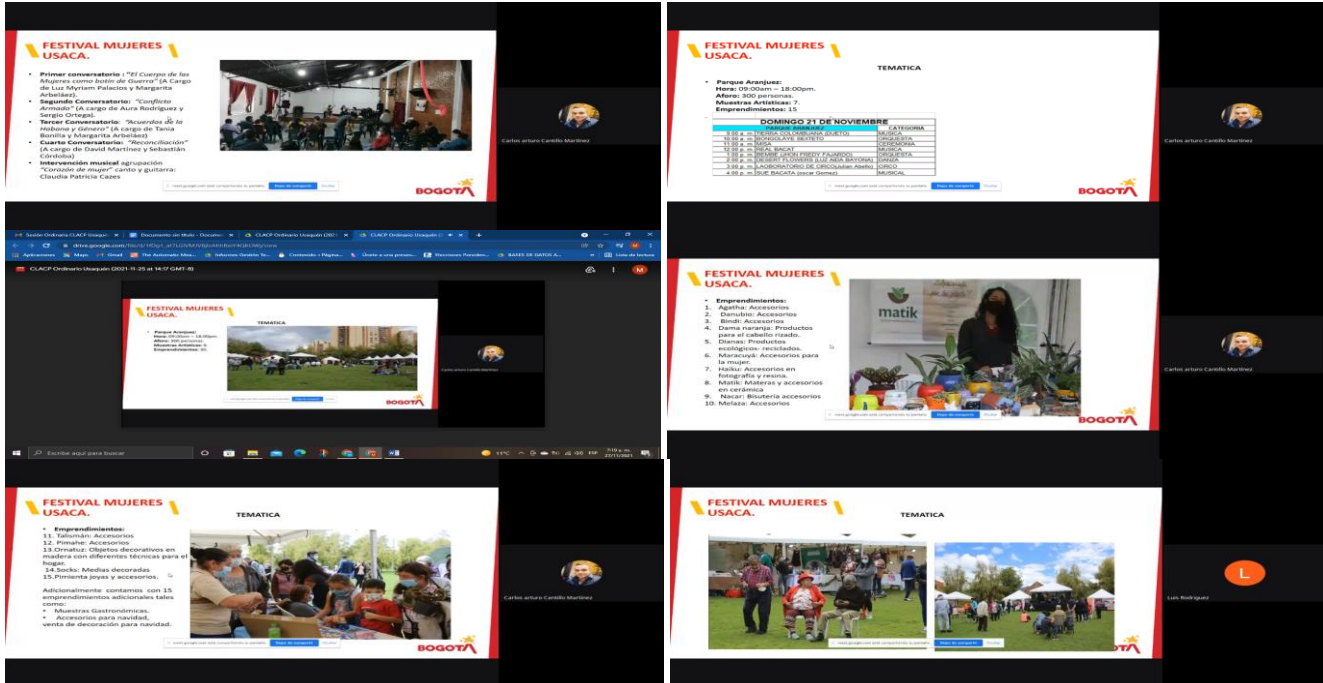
FESTIVAL MUJERES USACA.

• Primer conversatorio : "El Cuerpo de las Mujeres como botín de Guerra" (A Cargo de Luz Myriam Palacios y Margarita Arbeláez).
• Segundo Conversatorio: "Conflicto Armado" (A cargo de Aura Rodriguez y Sergio Ortega).
• Tercer Conversatorio: "Acuerdos de la Habana y Género" (A cargo de Tania Bonilla y Margarita Arbeláez)
• Cuarto Conversatorio: "Reconciliación" (A cargo de David Martínez y Sebastián Córdoba)
• Intervención musical agrupación "Corazón de mujer" canto y guitarra: Claudia Patricia Cazes

meet.google.com está compartiendo tu pantalla. Dejar de compartir Ocultar

BOGOTA

Carlos arturo Cantillo Martinez

FESTIVAL MUJERES USACA.

TEMATICA

• Parque Aranjuez:
Hora: 09:00am – 18:00pm.
Aforo: 300 personas.
Muestras Artísticas: 7.
Emprendimientos: 15

DOMINGO 21 DE NOVIEMBRE

| PARQUE ARANJUEZ | | CATEGORIA |
|---|---|---|
| 9:00 a. m. | TIERRA COLOMBIANA (DUETO) | MUSICA |
| 10:00 a. m. | BONGOLAYE SEXTETO | ORQUESTA |
| 11:00 a. m. | MISA | CEREMONIA |
| 12:00 p. m. | REAL BACAT | MUSICA |
| 1:00 p. m. | SENSE LIFON FREDY FAJARDO | ORQUESTA |
| 2:00 p. m. | DESERT FLOWERS (LUZ AIDA BAYONA) | DANZA |
| 3:00 p. m. | LABORATORIO DE CIRCO(Julian Abello) | CIRCO |
| 4:00 p. m. | SUE BACATA (oscar Gomez) | MUSICAL |

meet.google.com está compartiendo tu pantalla. Dejar de compartir Ocultar

BOGOTA

Carlos arturo Cantillo Martinez

Sesión Ordinaria CLACP Usaquén × Documento sin título - Docume × CLACP Ordinario Usaquén (202 × CLACP Ordinario Usaquén (2 × +

drive.google.com/file/d/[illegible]/view

Aplicaciones Maps Gmail The Automatic Mea... Informes Gestión Te... Contenido › Página... Únete a una presen... Elecciones Presiden... BASES DE DATOS A... Lista de lectura

CLACP Ordinario Usaquén (2021-11-25 at 14:17 GMT-8)

FESTIVAL MUJERES USACA.

TEMATICA

• Parque Aranjuez:
Hora: 09:00am – 18:00pm.
Aforo: 300 personas.
Muestras Artísticas: 7.
Emprendimientos: 30.

BOGOTA

Carlos arturo Cantillo Martinez

Escribe aquí para buscar

11°C ESP 7:19 a. m. 27/11/2021

FESTIVAL MUJERES USACA.

• Emprendimientos:
1. Agatha: Accesorios
2. Danubio: Accesorios
3. Bindi: Accesorios
4. Dama naranja: Productos para el cabello rizado.
5. Dianas: Productos ecológicos- reciclados.
6. Maracuyá: Accesorios para la mujer.
7. Haiku: Accesorios en fotografía y resina.
8. Matik: Materas y accesorios en cerámica
9. Nacar: Bisutería accesorios
10. Melaza: Accesorios

matik

meet.google.com está compartiendo tu pantalla. Dejar de compartir Ocultar

BOGOTA

Carlos arturo Cantillo Martinez

FESTIVAL MUJERES USACA.

TEMATICA

• Emprendimientos:
11. Talismán: Accesorios
12. Pimahe: Accesorios
13. Ornatuz: Objetos decorativos en madera con diferentes técnicas para el hogar.
14. Socks: Medias decoradas
15. Pimienta joyas y accesorios.

Adicionalmente contamos con 15 emprendimientos adicionales tales como:
• Muestras Gastronómicas.
• Accesorios para navidad, venta de decoración para navidad.

meet.google.com está compartiendo tu pantalla. Dejar de compartir Ocultar

BOGOTA

Carlos arturo Cantillo Martinez

FESTIVAL MUJERES USACA.

TEMATICA

meet.google.com está compartiendo tu pantalla. Dejar de compartir Ocultar

BOGOTA

L

Luis Rodriguez